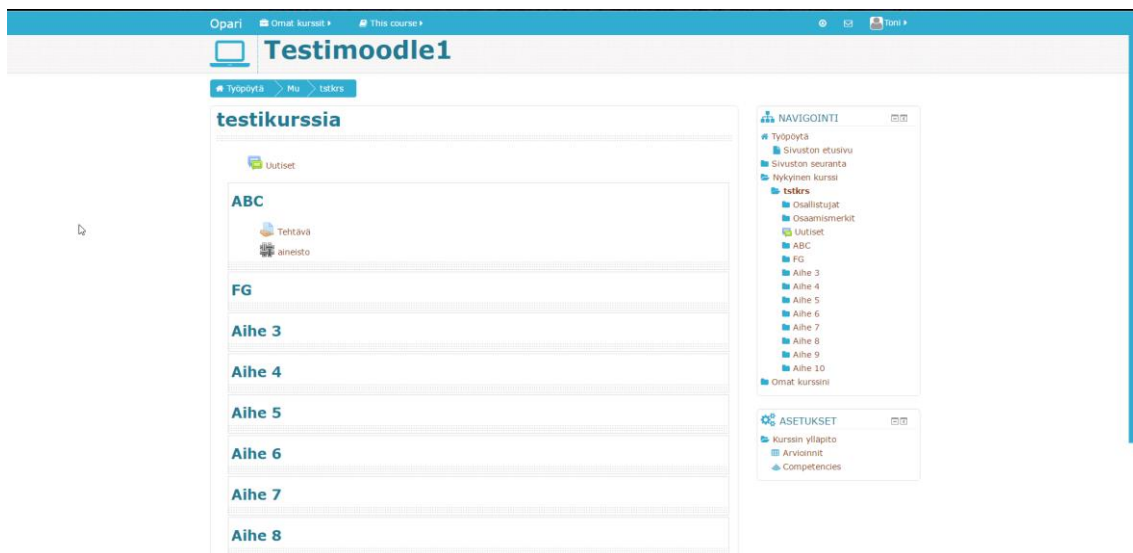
Opari Omat kurssit ▸ This course ▸ Toni ▸

Testimoodle1

Työpöytä Mu tstkrs

testikurssia

Uutiset

ABC

Tehtävä
aineisto

FG

Aihe 3

Aihe 4

Aihe 5

Aihe 6

Aihe 7

Aihe 8

NAVIGOINTI
Työpöytä
Sivuston etusivu
Sivuston seuranta
Nykyinen kurssi
tstkrs
Osallistujat
Osaamismerkit
Uutiset
ABC
FG
Aihe 3
Aihe 4
Aihe 5
Aihe 6
Aihe 7
Aihe 8
Aihe 9
Aihe 10
Omat kurssini

ASETUKSET
Kurssin ylläpito
Arvioinnit
Competencies